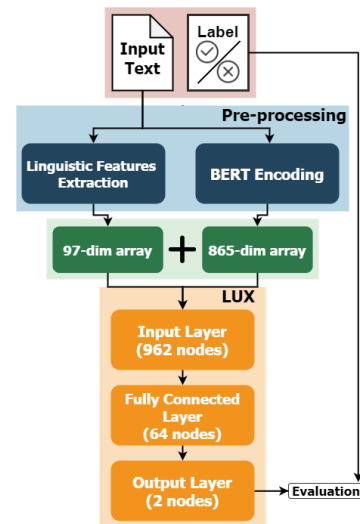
Input Text

Label

Pre-processing

Linguistic Features Extraction

BERT Encoding

97-dim array

+

865-dim array

LUX

Input Layer (962 nodes)

Fully Connected Layer (64 nodes)

Output Layer (2 nodes)

Evaluation